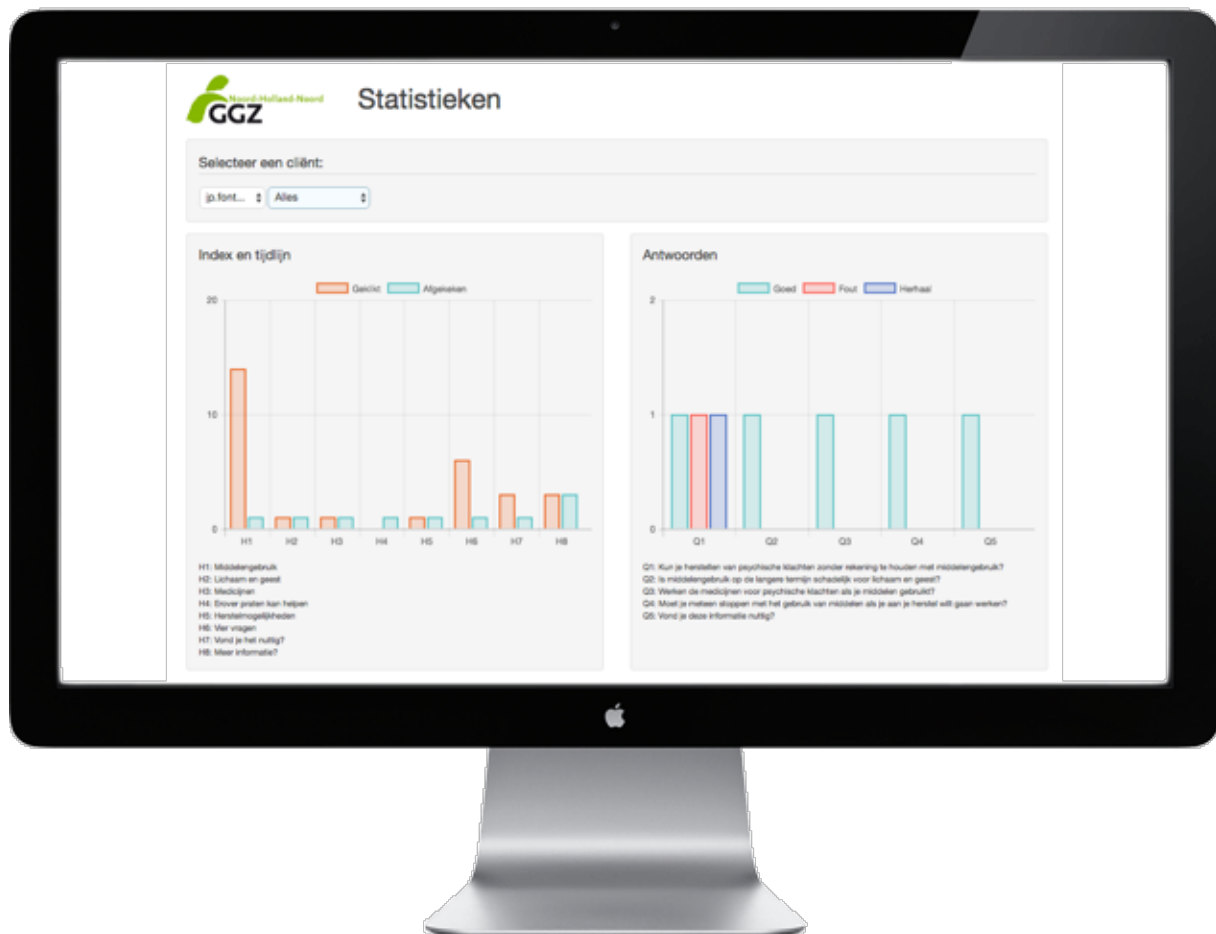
Noord-Holland-Noord
GGZ

Statistieken

Selecteer een cliënt:

jp.font... Alles

Index en tijdlijn

Geclic Afgekeken

20

10

0

H1 H2 H3 H4 H5 H6 H7 H8

H1: Middelengebruik
H2: Lichaam en geest
H3: Medicijnen
H4: Erover praten kan helpen
H5: Herstelmogelijkheden
H6: Vier vragen
H7: Vond je het nuttig?
H8: Meer informatie?

Antwoorden

Goed Fout Herhaal

2

1

0

Q1 Q2 Q3 Q4 Q5

Q1: Kun je herstellen van psychische klachten zonder rekening te houden met middelengebruik?
Q2: Is middelengebruik op de langere termijn schadelijk voor lichaam en geest?
Q3: Werken de medicijnen voor psychische klachten als je middelen gebruikt?
Q4: Moet je meteen stoppen met het gebruik van middelen als je aan je herstel wilt gaan werken?
Q5: Vond je deze informatie nuttig?